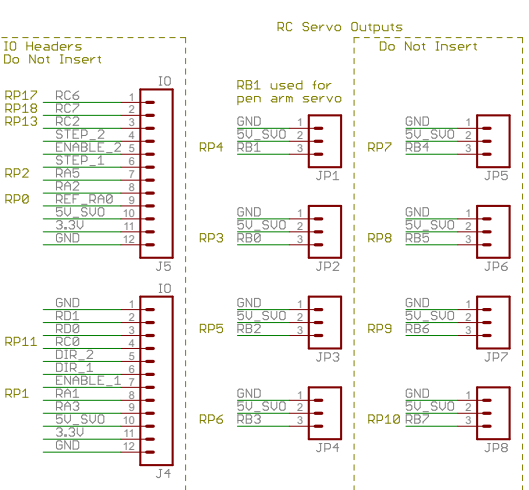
RC Servo Outputs

IO Headers
Do Not Insert

Do Not Insert

RB1 used for
pen arm servo

IO

RP17 RC6 1
RP18 RC7 2
RP13 RC2 3
STEP_2 4
ENABLE_2 5
STEP_1 6
RP2 RA5 7
RA2 8
RP0 REF_RA0 9
5V_SVO 10
3.3V 11
GND 12
J5

IO

GND 1
RD1 2
RD0 3
RP11 RC0 4
DIR_2 5
DIR_1 6
ENABLE_1 7
RP1 RA1 8
RA3 9
5V_SVO 10
3.3V 11
GND 12
J4

RP4
GND 1
5V_SVO 2
RB1 3
JP1

RP3
GND 1
5V_SVO 2
RB0 3
JP2

RP5
GND 1
5V_SVO 2
RB2 3
JP3

RP6
GND 1
5V_SVO 2
RB3 3
JP4

RP7
GND 1
5V_SVO 2
RB4 3
JP5

RP8
GND 1
5V_SVO 2
RB5 3
JP6

RP9
GND 1
5V_SVO 2
RB6 3
JP7

RP10
GND 1
5V_SVO 2
RB7 3
JP8